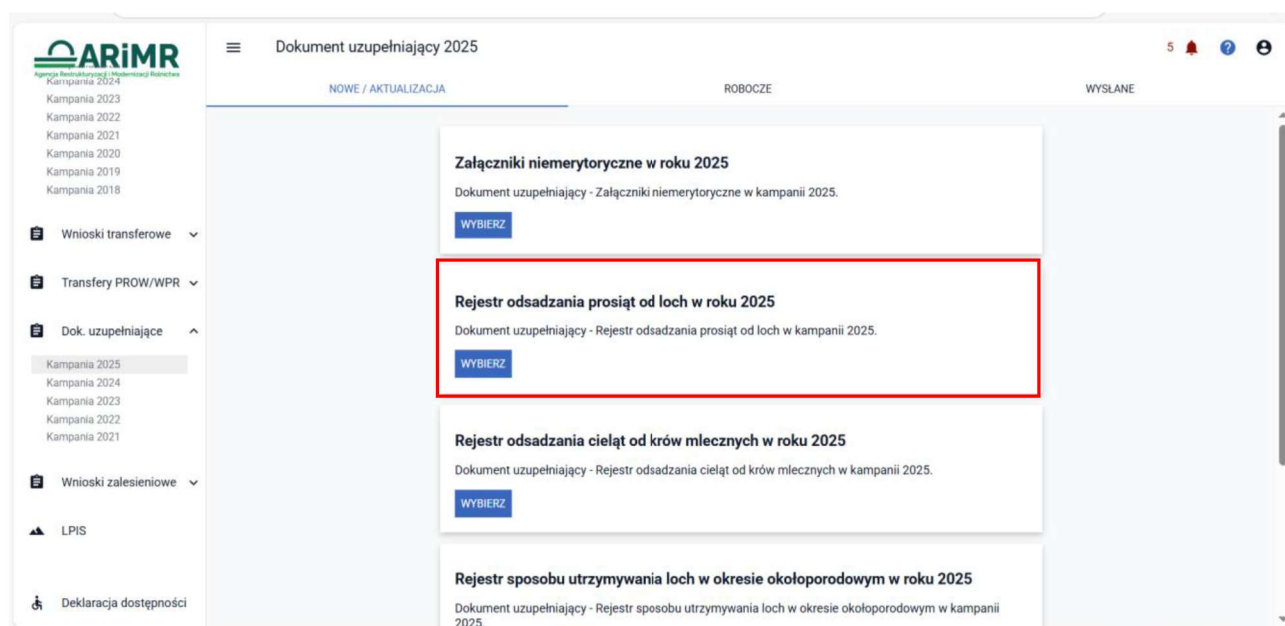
ARiMR
Agencja Restrukturyzacji i Modernizacji Rolnictwa
Kampania 2024
Kampania 2023
Kampania 2022
Kampania 2021
Kampania 2020
Kampania 2019
Kampania 2018

Wnioski transferowe

Transfery PROW/WPR

Dok. uzupełniające

Kampania 2025
Kampania 2024
Kampania 2023
Kampania 2022
Kampania 2021

Wnioski zalesieniowe

LPIS

Deklaracja dostępności

Dokument uzupełniający 2025

5

NOWE / AKTUALIZACJA

ROBOCZE

WYSŁANE

Załączniki niemerytoryczne w roku 2025

Dokument uzupełniający - Załączniki niemerytoryczne w kampanii 2025.

WYBIERZ

Rejestr odsadzania prosiąt od loch w roku 2025

Dokument uzupełniający - Rejestr odsadzania prosiąt od loch w kampanii 2025.

WYBIERZ

Rejestr odsadzania cieląt od krów mlecznych w roku 2025

Dokument uzupełniający - Rejestr odsadzania cieląt od krów mlecznych w kampanii 2025.

WYBIERZ

Rejestr sposobu utrzymywania loch w okresie okołoporodowym w roku 2025

Dokument uzupełniający - Rejestr sposobu utrzymywania loch w okresie okołoporodowym w kampanii 2025.